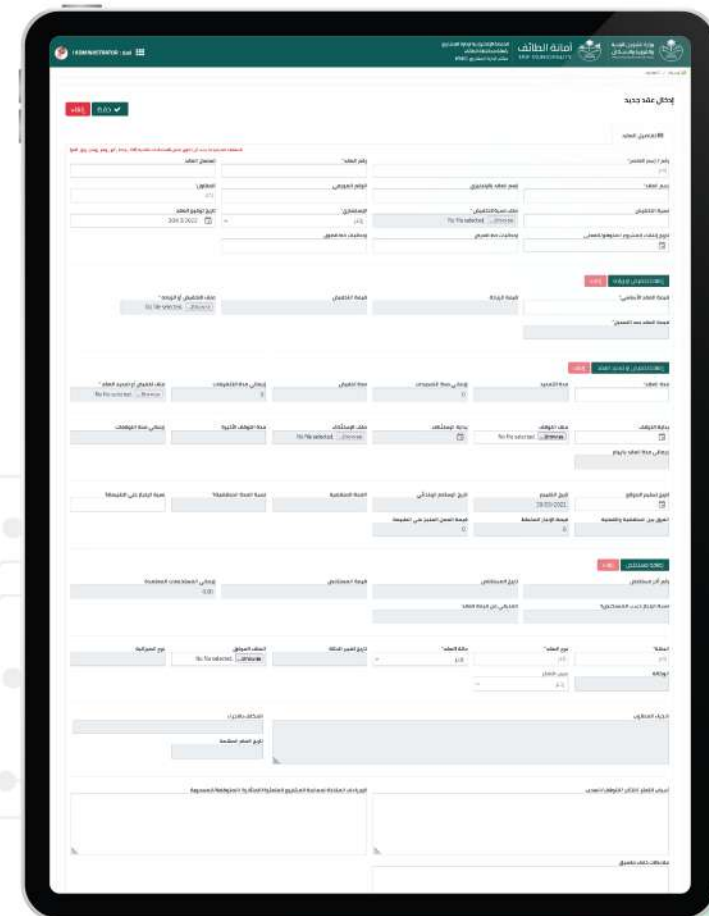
ADMINISTRATOR : test

أمانة الطائف
TAIF MUNICIPALITY

إدخال عقد جديد

حفظ
إلغاء

البيانات العامة

رقم / إسم المشروع
رقم العقد
مستخدم العقد
إسم العقد
إسم العقد بالإنجليزي
الموقع الجغرافي
المقاول
شركة التخطيط
ملف شركة التخطيط
No file selected
المستشار
تاريخ توقيع العقد
2013/2022
تاريخ إعتماد المشروع
إجماليات عدد العقود
إجماليات عدد العقود

إضافة تخفيض او زيادة
إلغاء
قيمة العقد الأساسي
قيمة الزيادة
قيمة التخفيض
ملف التخفيض او الزيادة
No file selected
قيمة العقد بعد التعديل

إضافة تخفيض او تمديد العقد
إلغاء
مدة العقد
مدة التمديد
إجمالي مدة التمديدات
0
مدة التخفيض
إجمالي مدة التخفيضات
0
ملف تخفيض او تمديد العقد
No file selected
بداية التوقف
ملف التوقف
No file selected
بداية الإستئناف
ملف الإستئناف
No file selected
مدة التوقف الأخيرة
إجمالي مدة التوقفات
إجمالي مدة العقد بالأيام

تاريخ تسليم الموقع
تاريخ التسليم
2022/03/28
تاريخ الإستلام الابتدائي
المدة المنقضية
المدة المتبقية
نسبة المدة المنقضية
نسبة الإنجاز على الطبيعة
الفرق بين المنقضية والفعلية
قيمة الإنجاز المعتمدة
0
قيمة العمل المنجز على الطبيعة
0

إضافة مستخلص
إلغاء
رقم آخر مستخلص
تاريخ المستخلص
قيمة المستخلص
إجمالي المستخلصات المعتمدة
0.00
نسبة الإنجاز حسب المستخلص
الإجمالي من قيمة العقد

المنطقة
نوع العقد
حالة العقد
تاريخ تغيير الحالة
الملف الموقع
No file selected
نوع الميزانية
الحي
الإحداثيات

الإجراء المطلوب
الملاحظات
تاريخ آخر تحديث

أسباب التعثر / التأخر / التوقف / السحب
المرحلة الحالية

ملاحظات خاصة بالمشروع